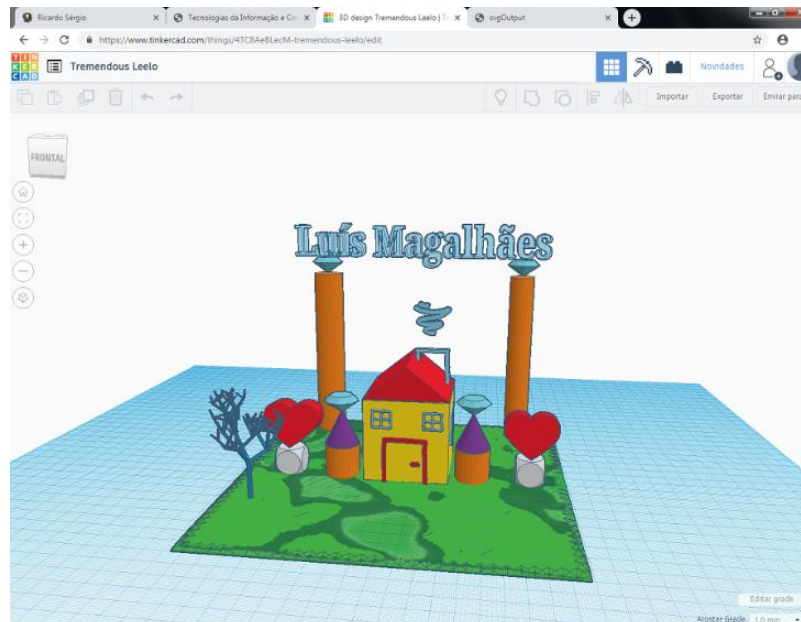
Ricardo Sérgio
Tecnologias da Informação e Co
3D design Tremendous Leelo | T
svgOutput
https://www.tinkercad.com/things/4TC8Ae8LecM-tremendous-leelo/edit
TIN KER CAD
Tremendous Leelo
Novidades
Importar
Exportar
Enviar para
FRONTAL
Luís Magalhães
Editar grade
Ajustar Grade 1,0 mm